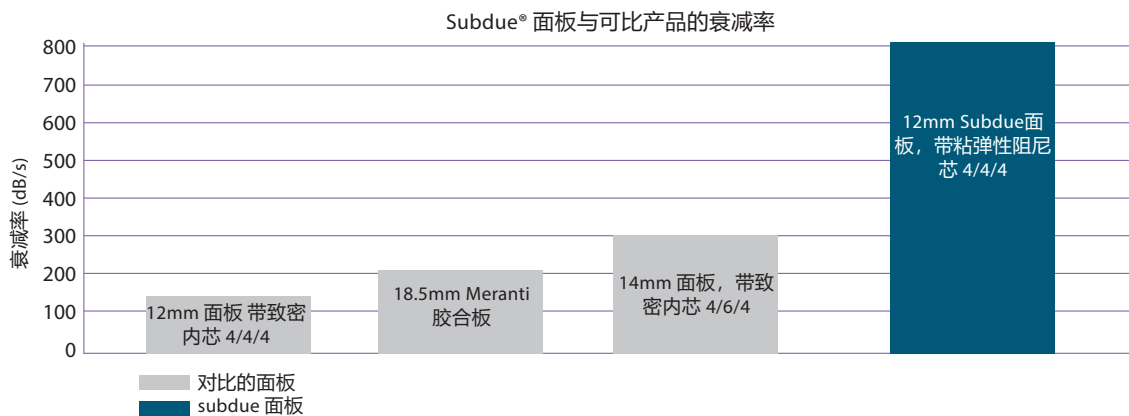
Subdue® 面板与可比产品的衰减率

800
700
600
500
400
300
200
100
0

衰减率 (dB/s)

12mm 面板 带致密内芯 4/4/4

18.5mm Meranti 胶合板

14mm 面板，带致密内芯 4/6/4

12mm Subdue面板，带粘弹性阻尼芯 4/4/4

对比的面板
subdue 面板